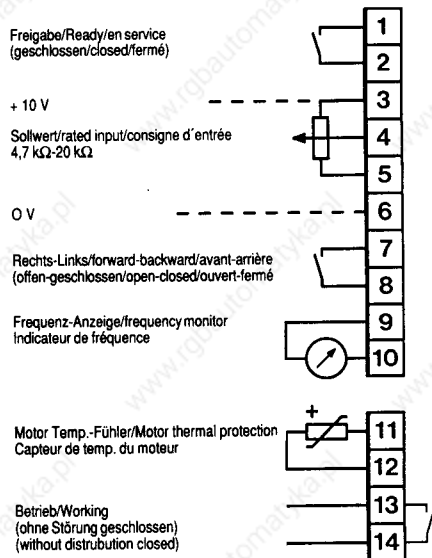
Freigabe/Ready/en service
(geschlossen/closed/fermé)

1

2

+ 10 V

3

Sollwert/rated input/consigne d´entrée
4,7 kΩ-20 kΩ

4

5

0 V

6

Rechts-Links/forward-backward/avant-arrière
(offen-geschlossen/open-closed/ouvert-fermé

7

8

Frequenz-Anzeige/frequency monitor
Indicateur de fréquence

9

10

Motor Temp.-Fühler/Motor thermal protection
Capteur de temp. du moteur

+

11

12

Betrieb/Working
(ohne Störung geschlossen)
(without distrubution closed)

13

14